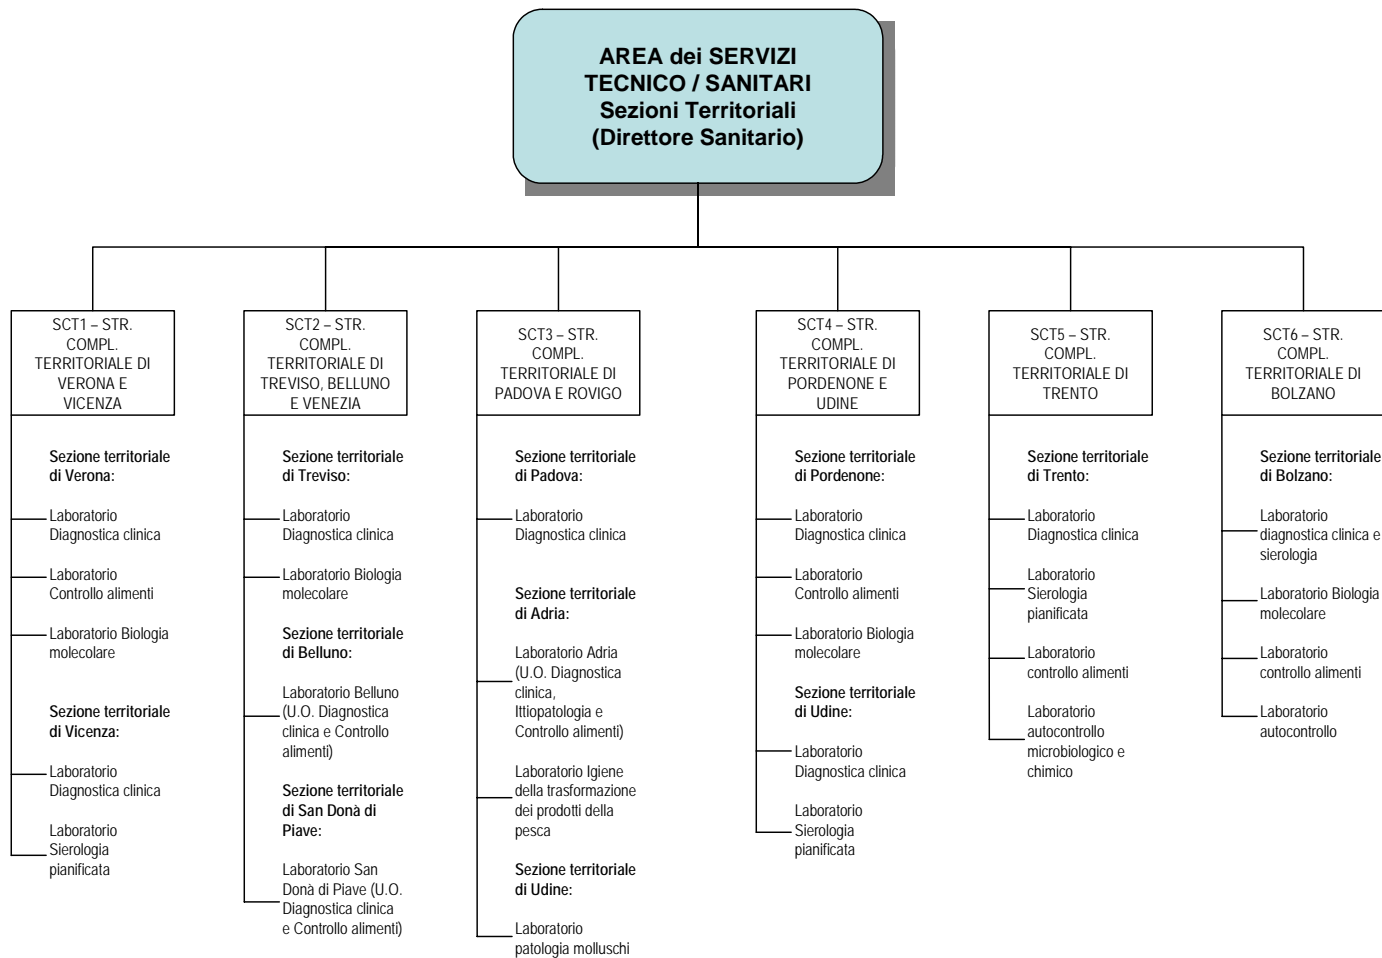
AREA dei SERVIZI TECNICO / SANITARI Sezioni Territoriali (Direttore Sanitario)

SCT1 – STR. COMPL. TERRITORIALE DI VERONA E VICENZA

Sezione territoriale di Verona:

Laboratorio Diagnostica clinica

Laboratorio Controllo alimenti

Laboratorio Biologia molecolare

Sezione territoriale di Vicenza:

Laboratorio Diagnostica clinica

Laboratorio Sierologia pianificata

SCT2 – STR. COMPL. TERRITORIALE DI TREVISO, BELLUNO E VENEZIA

Sezione territoriale di Treviso:

Laboratorio Diagnostica clinica

Laboratorio Biologia molecolare

Sezione territoriale di Belluno:

Laboratorio Belluno (U.O. Diagnostica clinica e Controllo alimenti)

Sezione territoriale di San Donà di Piave:

Laboratorio San Donà di Piave (U.O. Diagnostica clinica e Controllo alimenti)

SCT3 – STR. COMPL. TERRITORIALE DI PADOVA E ROVIGO

Sezione territoriale di Padova:

Laboratorio Diagnostica clinica

Sezione territoriale di Adria:

Laboratorio Adria (U.O. Diagnostica clinica, Ittiopatologia e Controllo alimenti)

Laboratorio Igiene della trasformazione dei prodotti della pesca

Sezione territoriale di Udine:

Laboratorio patologia molluschi

SCT4 – STR. COMPL. TERRITORIALE DI PORDENONE E UDINE

Sezione territoriale di Pordenone:

Laboratorio Diagnostica clinica

Laboratorio Controllo alimenti

Laboratorio Biologia molecolare

Sezione territoriale di Udine:

Laboratorio Diagnostica clinica

Laboratorio Sierologia pianificata

SCT5 – STR. COMPL. TERRITORIALE DI TRENTO

Sezione territoriale di Trento:

Laboratorio Diagnostica clinica

Laboratorio Sierologia pianificata

Laboratorio controllo alimenti

Laboratorio autocontrollo microbiologico e chimico

SCT6 – STR. COMPL. TERRITORIALE DI BOLZANO

Sezione territoriale di Bolzano:

Laboratorio diagnostica clinica e sierologia

Laboratorio Biologia molecolare

Laboratorio controllo alimenti

Laboratorio autocontrollo